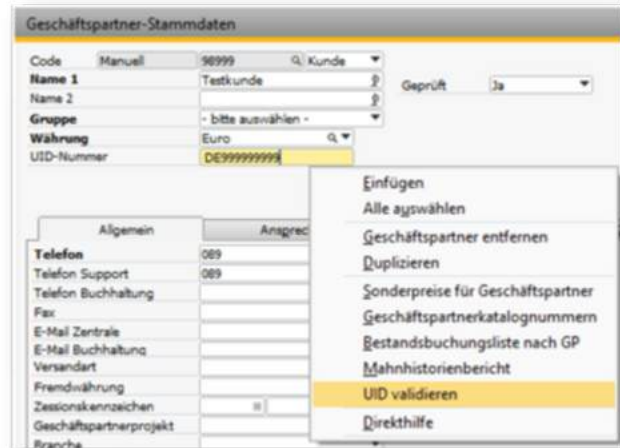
Geschäftspartner-Stammdaten

Code Manuell 98999 Kunde
Name 1 Testkunde
Name 2
Gruppe - bitte auswählen -
Währung Euro
UID-Nummer DE999999999

Geprüft Ja

Allgemein
Ansprec

Telefon 089
Telefon Support 089
Telefon Buchhaltung
Fax
E-Mail Zentrale
E-Mail Buchhaltung
Versandart
Fremdwährung
Zessionskennzeichen
Geschäftspartnerprojekt
Branche

Einfügen
Alle auswählen
Geschäftspartner entfernen
Duplizieren
Sonderpreise für Geschäftspartner
Geschäftspartnerkatalognummern
Bestandsbuchungsliste nach GP
Mahnhistorienbericht
UID validieren
Direkthilfe